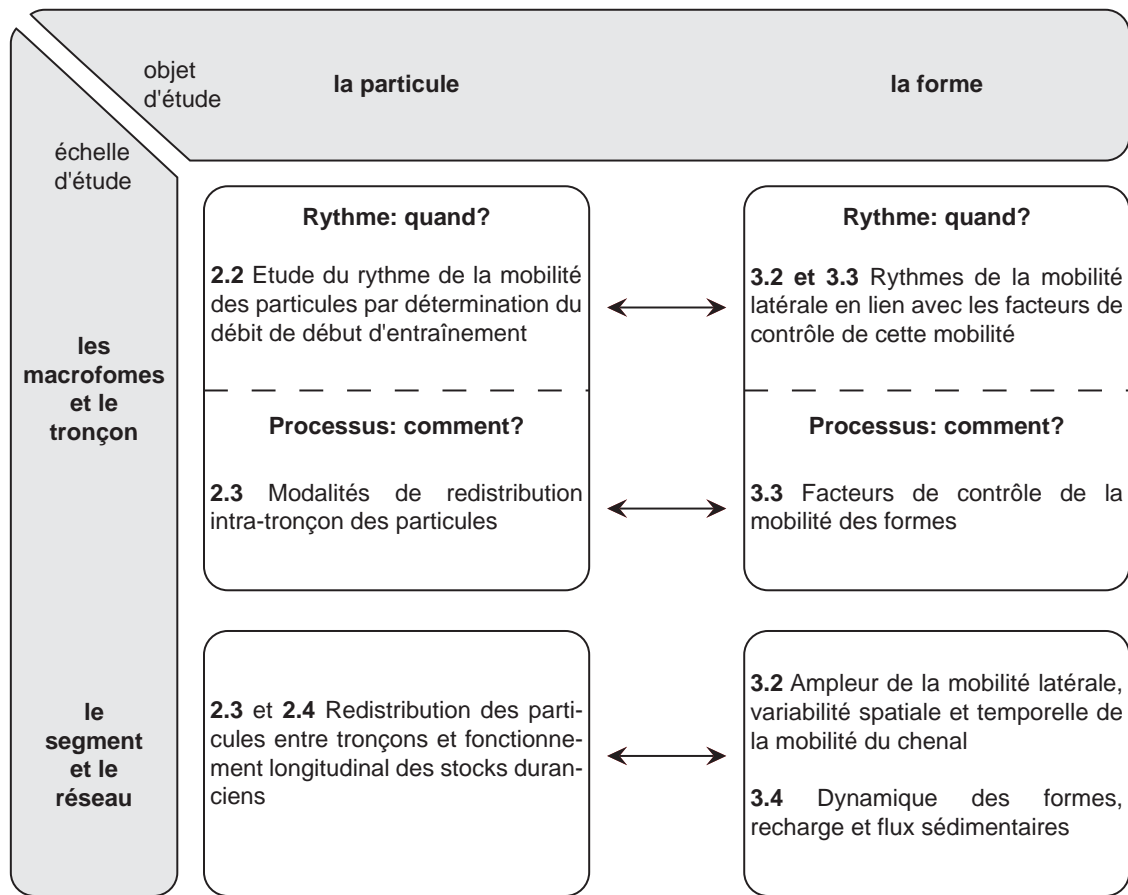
objet d'étude

la particule

la forme

échelle d'étude

les macrofomes et le tronçon

Rythme: quand?

2.2 Etude du rythme de la mobilité des particules par détermination du débit de début d'entraînement

Rythme: quand?

3.2 et 3.3 Rythmes de la mobilité latérale en lien avec les facteurs de contrôle de cette mobilité

Processus: comment?

2.3 Modalités de redistribution intra-tronçon des particules

Processus: comment?

3.3 Facteurs de contrôle de la mobilité des formes

le segment et le réseau

2.3 et 2.4 Redistribution des particules entre tronçons et fonctionnement longitudinal des stocks duranciens

3.2 Ampleur de la mobilité latérale, variabilité spatiale et temporelle de la mobilité du chenal

3.4 Dynamique des formes, recharge et flux sédimentaires